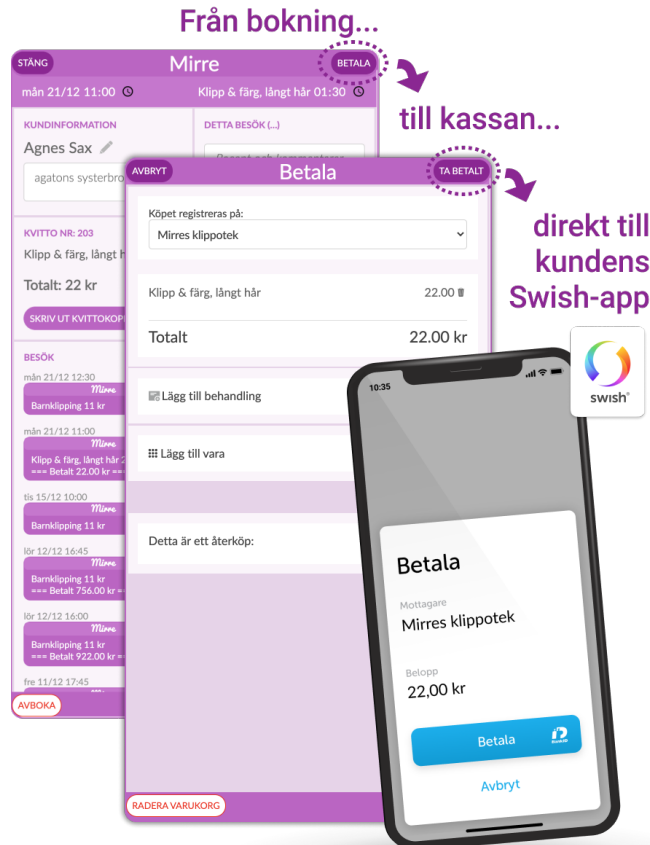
Från bokning...

STÄNG
Mirre
BETALA
mån 21/12 11:00
Klipp & färg, långt hår 01:30

till kassan...

KUNDINFORMATION
Agnes Sax
agatons systerbro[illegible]
DETTA BESÖK (...)

KVITTO NR: 203
Klipp & färg, långt hå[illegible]
Totalt: 22 kr
SKRIV UT KVITTOKOP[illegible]

BESÖK
mån 21/12 12:30
Mirre
Barnklippning 11 kr
mån 21/12 11:00
Mirre
Klipp & färg, långt hår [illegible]
=== Betalt 22.00 kr ==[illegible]
tis 15/12 10:00
Mirre
Barnklippning 11 kr
lör 12/12 16:45
Mirre
Barnklippning 11 kr
=== Betalt 756.00 kr =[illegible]
lör 12/12 16:00
Mirre
Barnklippning 11 kr
=== Betalt 922.00 kr =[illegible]
fre 11/12 17:45
AVBOKA

AVBRYT
Betala
TA BETALT

direkt till kundens Swish-app

Köpet registreras på:
Mirres klippotek
Klipp & färg, långt hår
22.00
Totalt
22.00 kr
Lägg till behandling
Lägg till vara
Detta är ett återköp:
RADERA VARUKORG

swish

10:35
Betala
Mottagare
Mirres klippotek
Belopp
22,00 kr
Betala
Avbryt